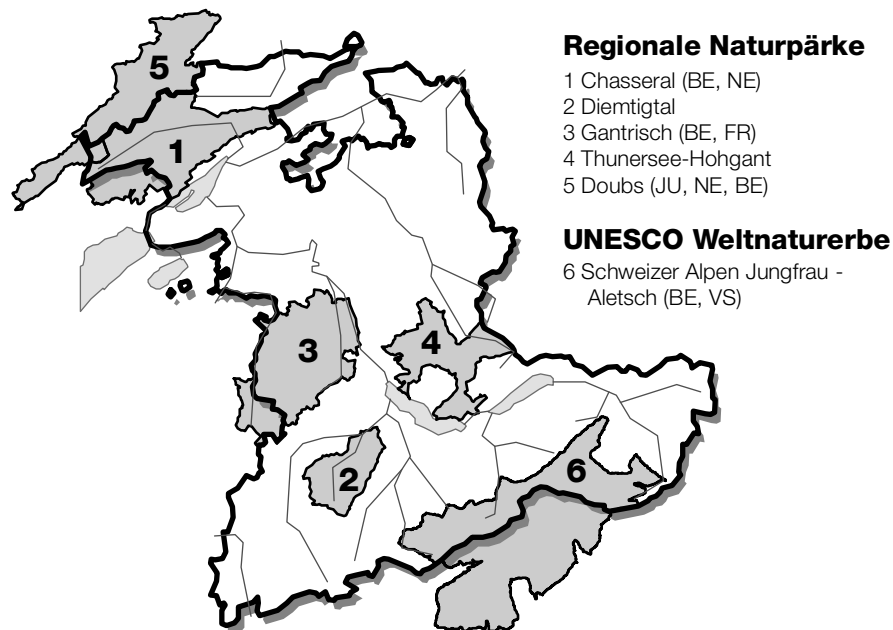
5

1

3

4

2

6

**Regionale Naturpärke**

1 Chasseral (BE, NE)
2 Diemtigtal
3 Gantrisch (BE, FR)
4 Thunersee-Hohgant
5 Doubs (JU, NE, BE)

**UNESCO Weltnaturerbe**

6 Schweizer Alpen Jungfrau - Aletsch (BE, VS)